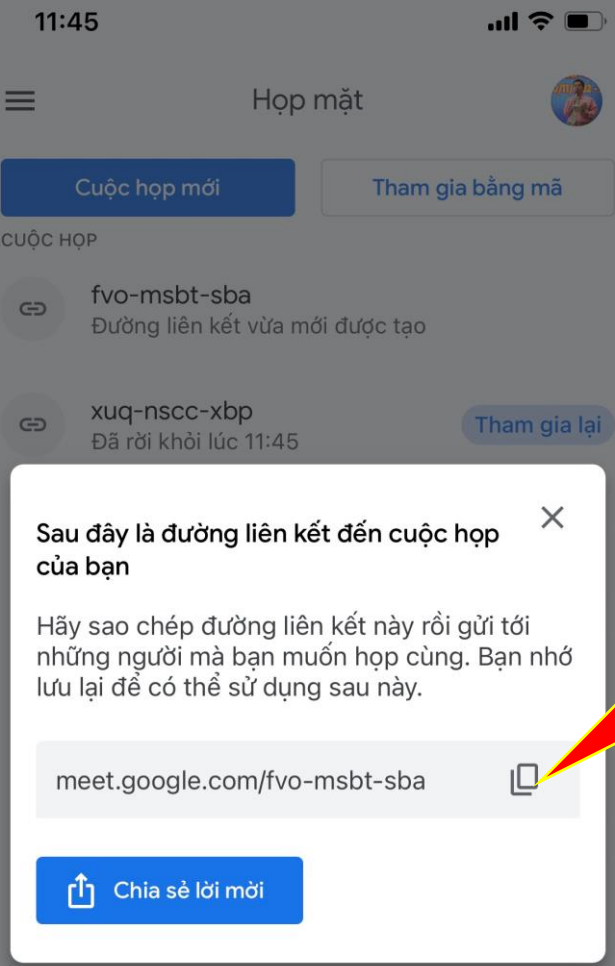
11:45

Họp mặt

Cuộc họp mới

Tham gia bằng mã

CUỘC HỌP

fvo-msbt-sba
Đường liên kết vừa mới được tạo

xuq-nscc-xbp
Đã rời khỏi lúc 11:45

Tham gia lại

Sau đây là đường liên kết đến cuộc họp của bạn

Hãy sao chép đường liên kết này rồi gửi tới những người mà bạn muốn họp cùng. Bạn nhớ lưu lại để có thể sử dụng sau này.

meet.google.com/fvo-msbt-sba

Chia sẻ lời mời